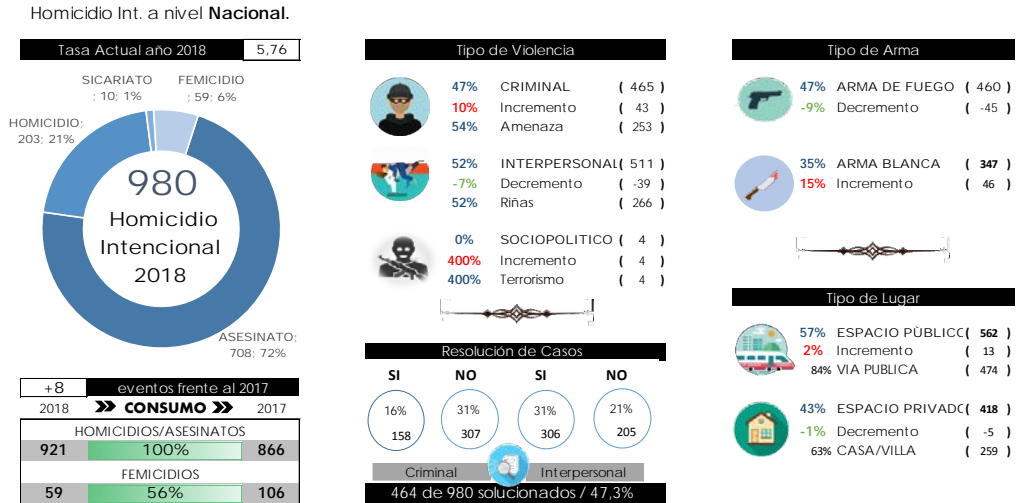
Homicidio Int. a nivel **Nacional.**

| Tasa Actual año 2018 | 5,76 |
|---|---|

SICARIATO ; 10; 1%
FEMICIDIO ; 59; 6%
HOMICIDIO; 203; 21%
980
Homicidio Intencional 2018
ASESINATO; 708; 72%

| +8 | eventos frente al 2017 | |
|---|---|---|
| 2018 | CONSUMO | 2017 |
| | HOMICIDIOS/ASESINATOS | |
| 921 | 100% | 866 |
| | FEMICIDIOS | |
| 59 | 56% | 106 |

Tipo de Violencia

47% CRIMINAL ( 465 )
10% Incremento ( 43 )
54% Amenaza ( 253 )

52% INTERPERSONAL ( 511 )
-7% Decremento ( -39 )
52% Riñas ( 266 )

0% SOCIOPOLITICO ( 4 )
400% Incremento ( 4 )
400% Terrorismo ( 4 )

Resolución de Casos

| SI | NO | SI | NO |
|---|---|---|---|
| 16% 158 | 31% 307 | 31% 306 | 21% 205 |

Criminal Interpersonal
464 de 980 solucionados / 47,3%

Tipo de Arma

47% ARMA DE FUEGO ( 460 )
-9% Decremento ( -45 )

35% ARMA BLANCA ( 347 )
15% Incremento ( 46 )

Tipo de Lugar

57% ESPACIO PÙBLICO ( 562 )
2% Incremento ( 13 )
84% VIA PUBLICA ( 474 )

43% ESPACIO PRIVADO ( 418 )
-1% Decremento ( -5 )
63% CASA/VILLA ( 259 )